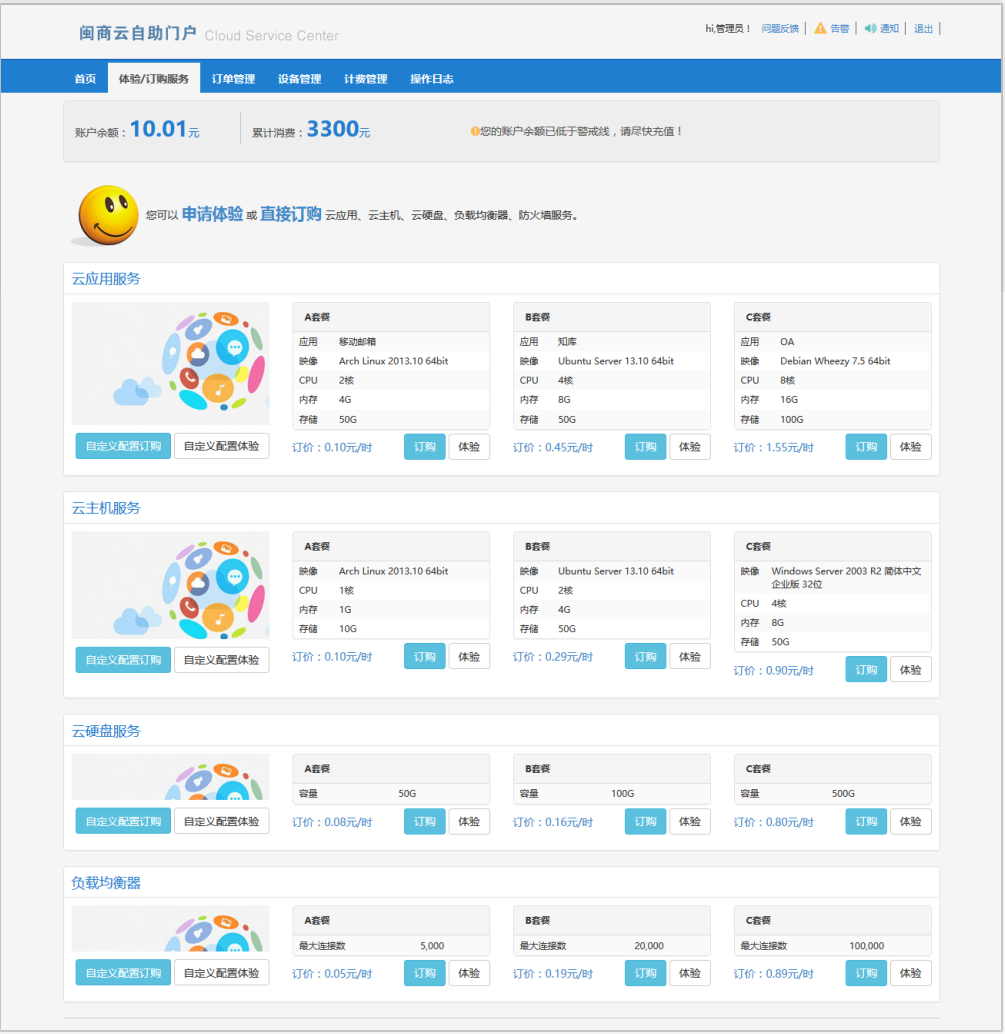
闽商云自助门户 Cloud Service Center

hi,管理员！ 问题反馈 | 告警 | 通知 | 退出 |

首页 体验/订购服务 订单管理 设备管理 计费管理 操作日志

账户余额：10.01元 累计消费：3300元 您的账户余额已低于警戒线，请尽快充值！

您可以 申请体验 或 直接订购 云应用、云主机、云硬盘、负载均衡器、防火墙服务。

云应用服务

自定义配置订购 自定义配置体验

| A套餐 | |
|---|---|
| 应用 | 移动邮箱 |
| 映像 | Arch Linux 2013.10 64bit |
| CPU | 2核 |
| 内存 | 4G |
| 存储 | 50G |

订价：0.10元/时 订购 体验

| B套餐 | |
|---|---|
| 应用 | 知库 |
| 映像 | Ubuntu Server 13.10 64bit |
| CPU | 4核 |
| 内存 | 8G |
| 存储 | 50G |

订价：0.45元/时 订购 体验

| C套餐 | |
|---|---|
| 应用 | OA |
| 映像 | Debian Wheezy 7.5 64bit |
| CPU | 8核 |
| 内存 | 16G |
| 存储 | 100G |

订价：1.55元/时 订购 体验

云主机服务

自定义配置订购 自定义配置体验

| A套餐 | |
|---|---|
| 映像 | Arch Linux 2013.10 64bit |
| CPU | 1核 |
| 内存 | 1G |
| 存储 | 10G |

订价：0.10元/时 订购 体验

| B套餐 | |
|---|---|
| 映像 | Ubuntu Server 13.10 64bit |
| CPU | 2核 |
| 内存 | 4G |
| 存储 | 50G |

订价：0.29元/时 订购 体验

| C套餐 | |
|---|---|
| 映像 | Windows Server 2003 R2 简体中文企业版 32位 |
| CPU | 4核 |
| 内存 | 8G |
| 存储 | 50G |

订价：0.90元/时 订购 体验

云硬盘服务

自定义配置订购 自定义配置体验

| A套餐 | |
|---|---|
| 容量 | 50G |

订价：0.08元/时 订购 体验

| B套餐 | |
|---|---|
| 容量 | 100G |

订价：0.16元/时 订购 体验

| C套餐 | |
|---|---|
| 容量 | 500G |

订价：0.80元/时 订购 体验

负载均衡器

自定义配置订购 自定义配置体验

| A套餐 | |
|---|---|
| 最大连接数 | 5,000 |

订价：0.05元/时 订购 体验

| B套餐 | |
|---|---|
| 最大连接数 | 20,000 |

订价：0.19元/时 订购 体验

| C套餐 | |
|---|---|
| 最大连接数 | 100,000 |

订价：0.89元/时 订购 体验